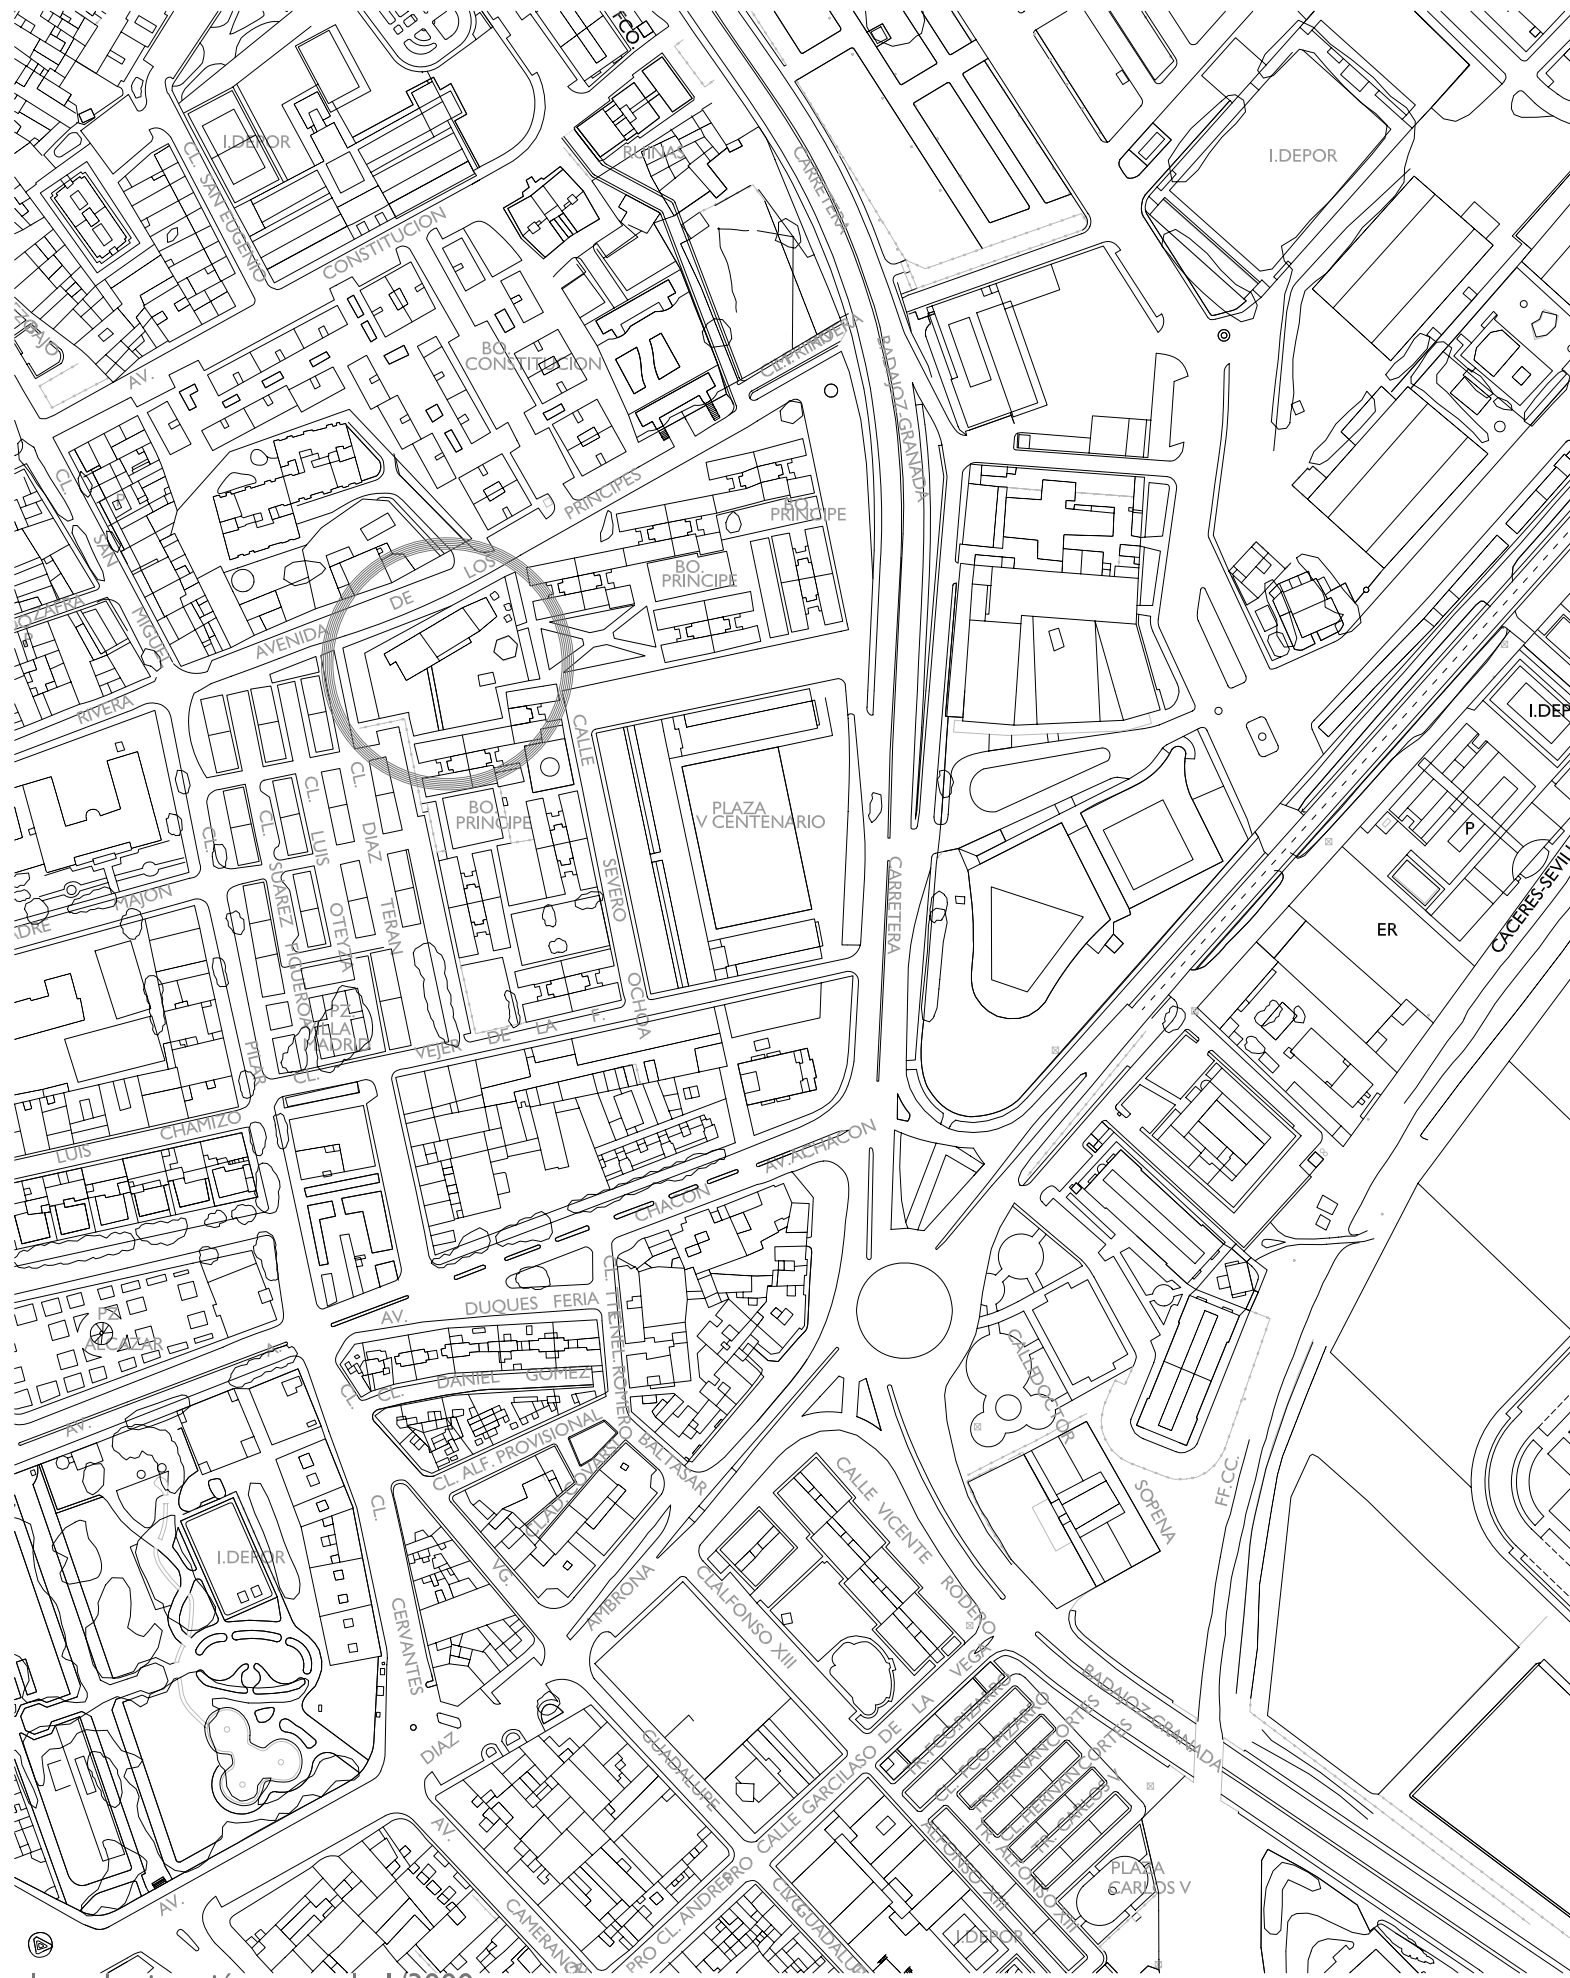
I.DEPOR
I.DEPOR
CL. SAN EUGENIO
CONSTITUCION
RUINAS
CARRETERA
FCO.
AV.
BO. CONSTITUCION
CL. FRONTERA
BADAJOZ-GRANADA
PRINCIPES
BO. PRINCIPE
BO. PRINCIPE
LOS
DE
AVENIDA
CL.
SAN
MIGUEL
ZAFRA
RIVERA
CALLE
I.DEP
PLAZA V CENTENARIO
BO. PRINCIPE
CL.
CL.
LUIS
DIAZ
CL.
SUAREZ
OTEYZA
TERAN
SEVERO
CARRETERA
P
ER
CACERES-SEVIL
MAJON
FIGUEROA
PZ. PLAZA MADRID
PILAR
CL.
VEJER
DE
LA
F.
OCHOA
LUIS
CHAMIZO
AV. ACHACON
CHACON
AV.
DUQUES
FERIA
PZ. ALCAZAR
CL.
CL.
DANIEL
GOMEZ
CL. TTE. CORONEL ROMERO
BALTASAR
CL. ALF. PROVISIONAL
AV.
CL.
CALLE DOCTOR
SOPENA
FF.CC.
I.DEPOR
VG.
CALLE VICENTE
RODERO
AMBRONA
CL. ALFONSO XIII
CERVANTES
VEGA
BADAJOZ-GRANADA
DIAZ
GUADALUPE
CALLE GARCILASO DE LA
FCO. PIZARRO
HERNAN CORTES
CARLOS V
ALFONSO XIII
PLAZA CARLOS V
AV.
AV.
CAMERANO
PRO CL. ANDRES
CL. GUADALUPE
I.DEPOR